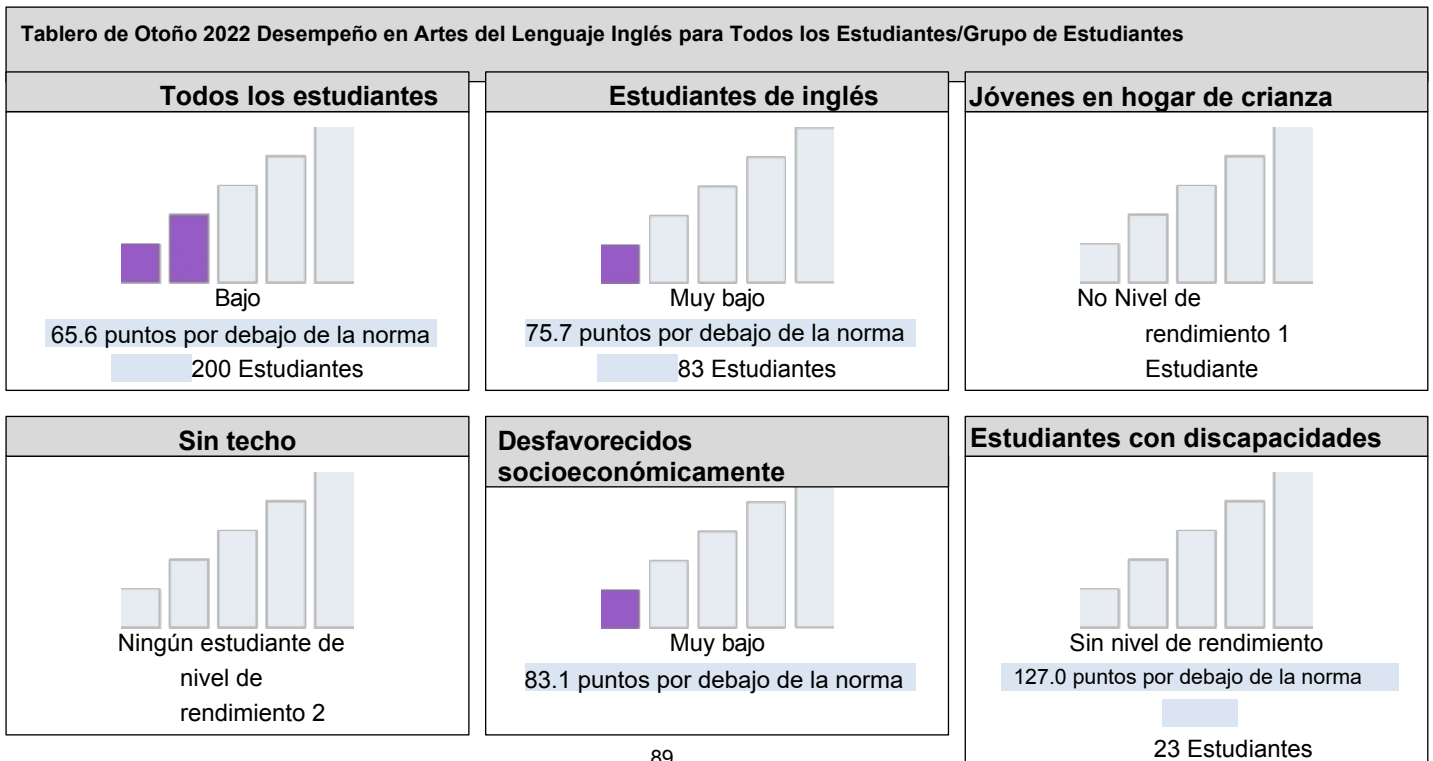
Tablero de Otoño 2022 Desempeño en Artes del Lenguaje Inglés para Todos los Estudiantes/Grupo de Estudiantes

Todos los estudiantes

Bajo

65.6 puntos por debajo de la norma

200 Estudiantes

Estudiantes de inglés

Muy bajo

75.7 puntos por debajo de la norma

83 Estudiantes

Jóvenes en hogar de crianza

No Nivel de rendimiento 1 Estudiante

Sin techo

Ningún estudiante de nivel de rendimiento 2

Desfavorecidos socioeconómicamente

Muy bajo

83.1 puntos por debajo de la norma

Estudiantes con discapacidades

Sin nivel de rendimiento

127.0 puntos por debajo de la norma

23 Estudiantes

89